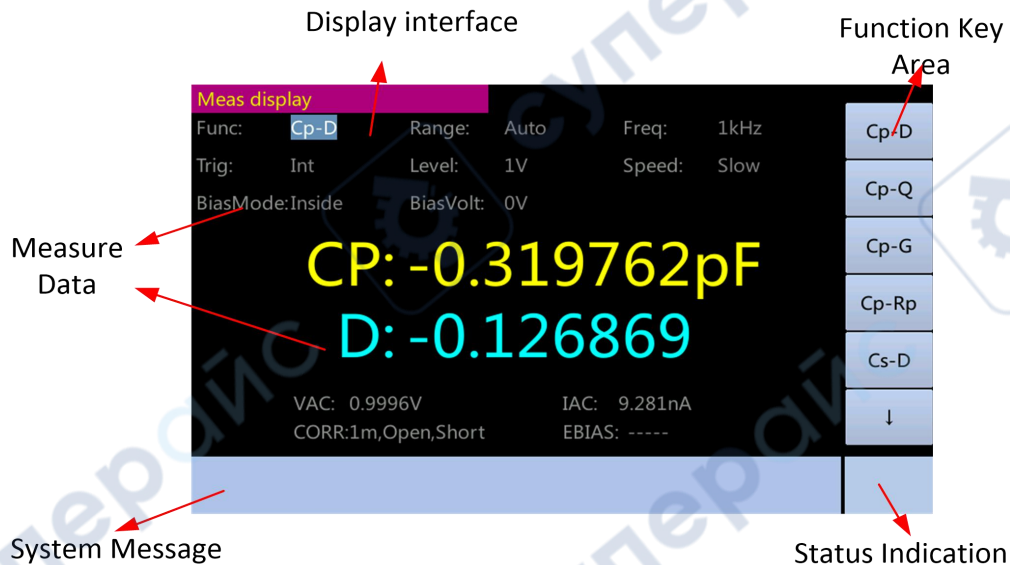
Display interface

Function Key Area

Meas display

| Func: | Cp-D | Range: | Auto | Freq: | 1kHz |
|---|---|---|---|---|---|
| Trig: | Int | Level: | 1V | Speed: | Slow |
| BiasMode: | Inside | BiasVolt: | 0V | | |

Cp-D
Cp-Q
Cp-G
Cp-Rp
Cs-D
↓

Measure Data

CP: -0.319762pF
D: -0.126869

VAC: 0.9996V
IAC: 9.281nA
CORR:1m,Open,Short
EBIAS: -----

System Message

Status Indication